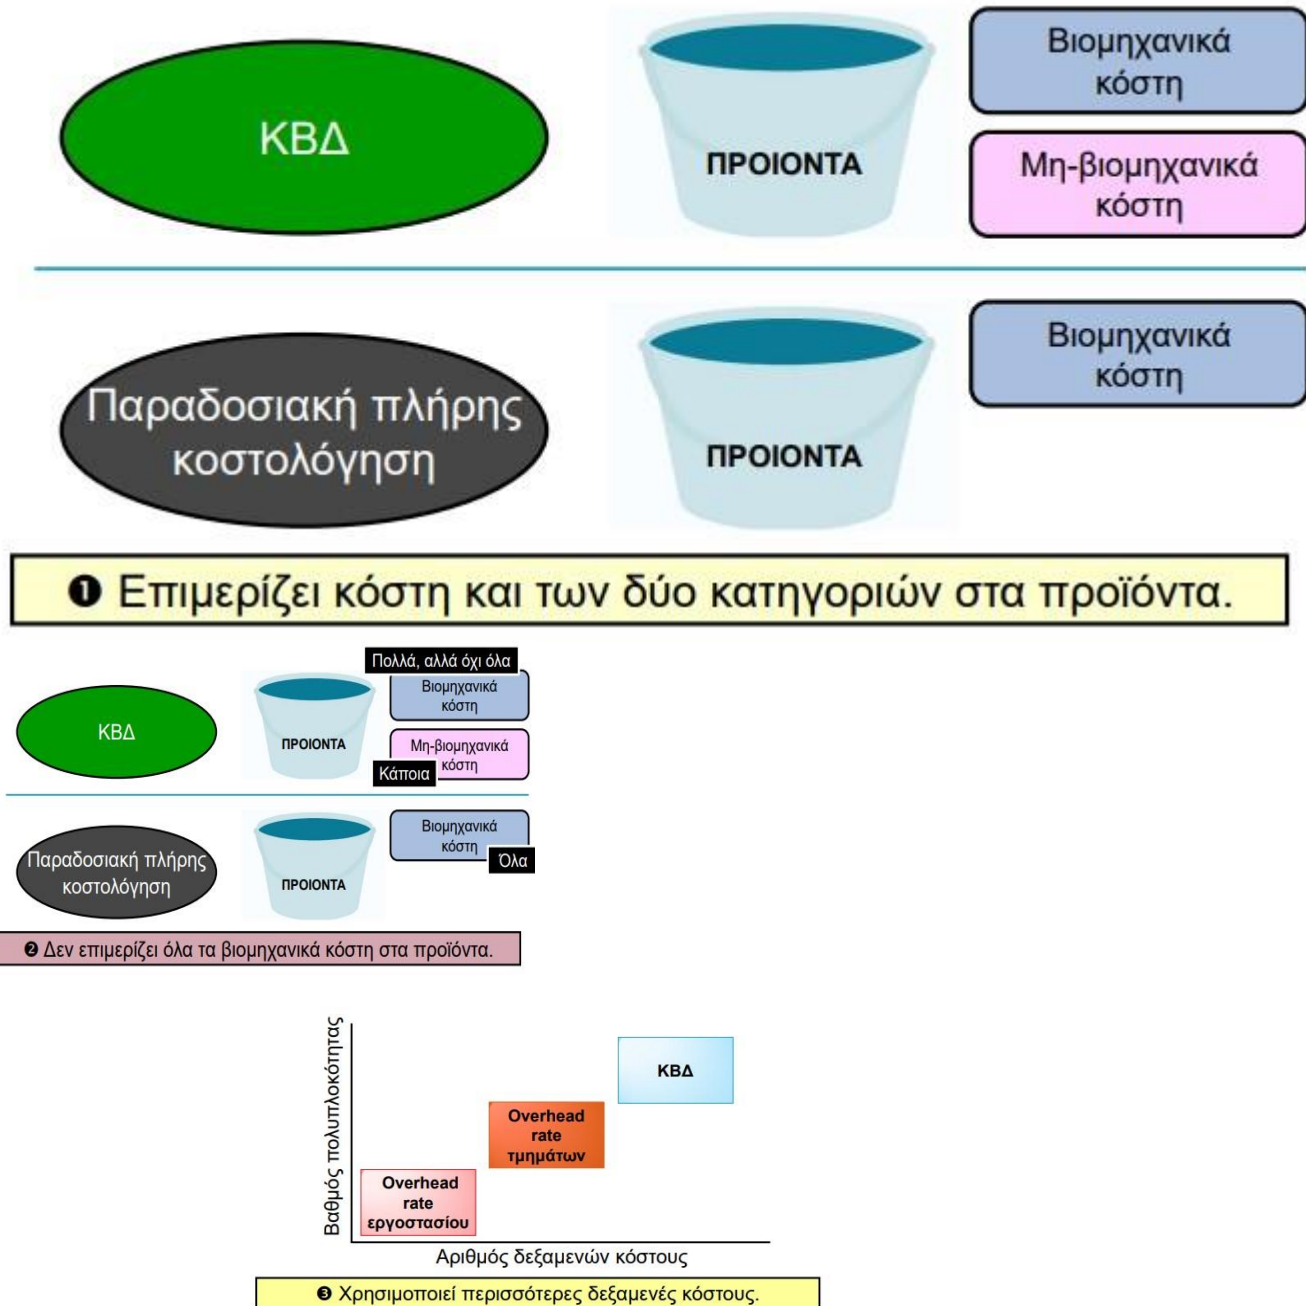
ΚΒΔ

ΠΡΟΙΟΝΤΑ

Βιομηχανικά κόστη

Μη-βιομηχανικά κόστη

Παραδοσιακή πλήρης κοστολόγηση

ΠΡΟΙΟΝΤΑ

Βιομηχανικά κόστη

❶ Επιμερίζει κόστη και των δύο κατηγοριών στα προϊόντα.

Πολλά, αλλά όχι όλα

ΚΒΔ

ΠΡΟΙΟΝΤΑ

Βιομηχανικά κόστη

Μη-βιομηχανικά κόστη

Κάποια

Παραδοσιακή πλήρης κοστολόγηση

ΠΡΟΙΟΝΤΑ

Βιομηχανικά κόστη

Όλα

❷ Δεν επιμερίζει όλα τα βιομηχανικά κόστη στα προϊόντα.

Βαθμός πολυπλοκότητας

ΚΒΔ

Overhead rate τμημάτων

Overhead rate εργοστασίου

Αριθμός δεξαμενών κόστους

❸ Χρησιμοποιεί περισσότερες δεξαμενές κόστους.